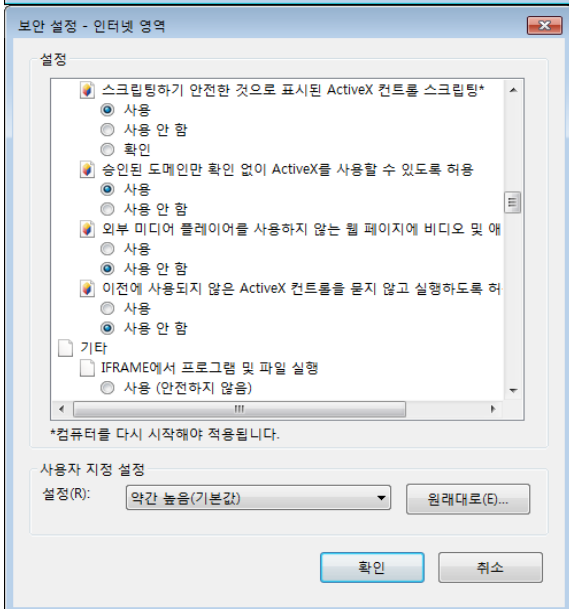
보안 설정 - 인터넷 영역

설정

스크립팅하기 안전한 것으로 표시된 ActiveX 컨트롤 스크립팅*
사용
사용 안 함
확인
승인된 도메인만 확인 없이 ActiveX를 사용할 수 있도록 허용
사용
사용 안 함
외부 미디어 플레이어를 사용하지 않는 웹 페이지에 비디오 및 애
사용
사용 안 함
이전에 사용되지 않은 ActiveX 컨트롤을 묻지 않고 실행하도록 허
사용
사용 안 함
기타
IFRAME에서 프로그램 및 파일 실행
사용 (안전하지 않음)

*컴퓨터를 다시 시작해야 적용됩니다.

사용자 지정 설정
설정(R): 약간 높음(기본값)
원래대로(E)...

확인
취소